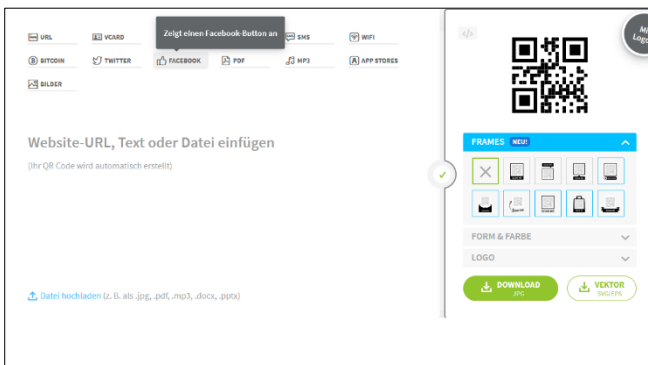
URL
VCARD
Zeigt einen Facebook-Button an
SMS
WIFI
BITCOIN
TWITTER
FACEBOOK
PDF
MP3
APP STORES
BILDER

Website-URL, Text oder Datei einfügen

(Ihr QR Code wird automatisch erstellt)

Datei hochladen (z. B. als .jpg, .pdf, .mp3, .docx, .pptx)

</>

Mit Logo

FRAMES NEU!

FORM & FARBE

LOGO

DOWNLOAD
JPG

VEKTOR
SVG/EPS